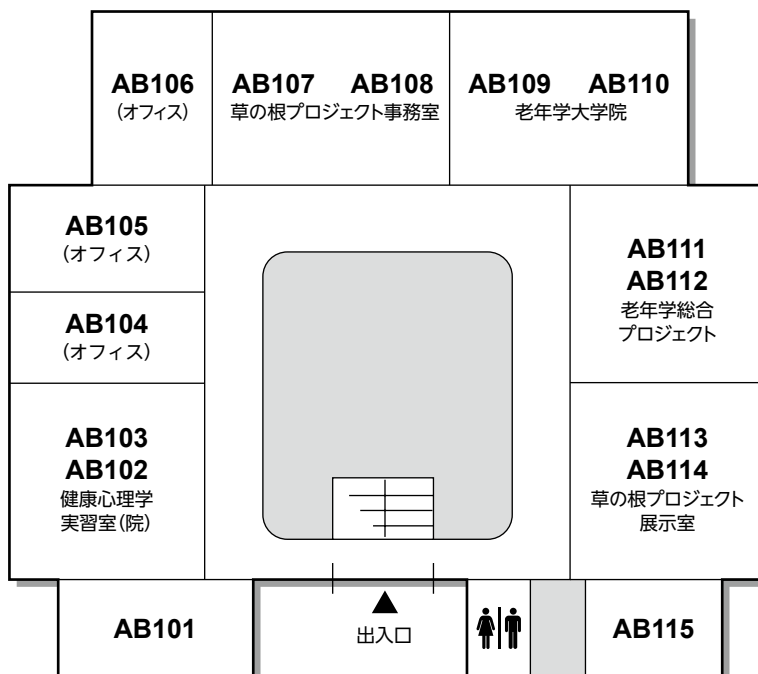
AB106
(オフィス)

AB107 AB108
草の根プロジェクト事務室

AB109 AB110
老年学大学院

AB105
(オフィス)

AB111
AB112
老年学総合
プロジェクト

AB104
(オフィス)

AB103
AB102
健康心理学
実習室(院)

AB113
AB114
草の根プロジェクト
展示室

AB101

出入口

AB115